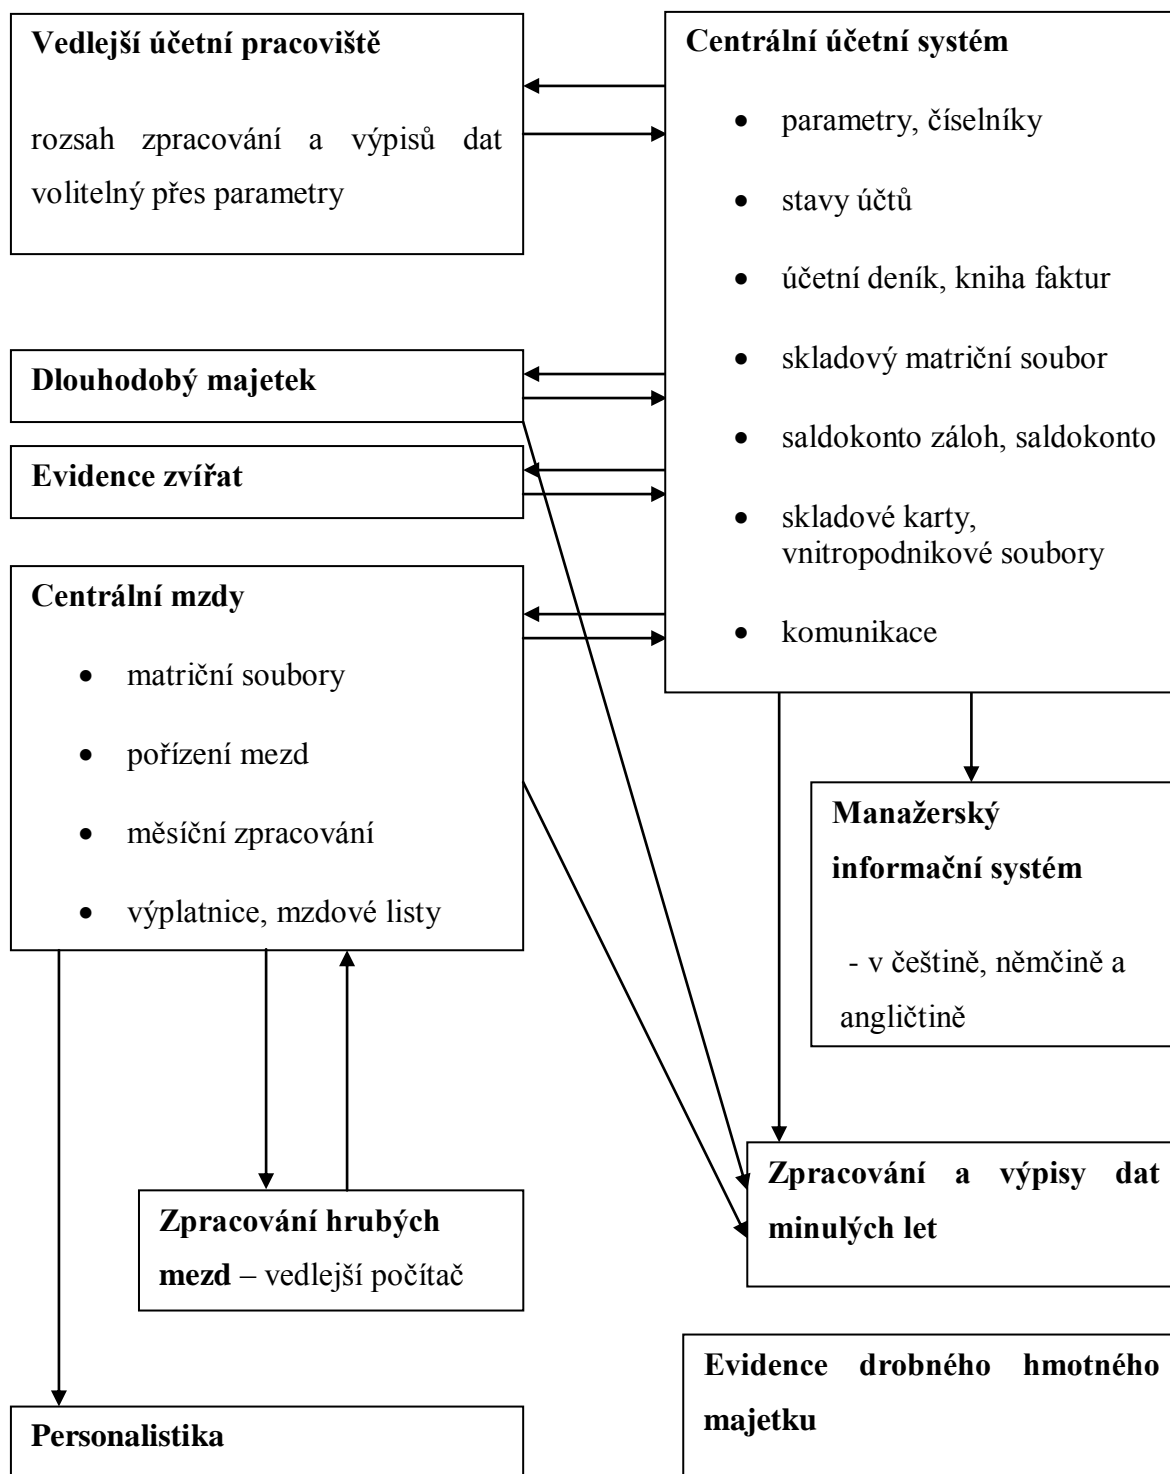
**Vedlejší účetní pracoviště**

rozsah zpracování a výpisů dat volitelný přes parametry

**Centrální účetní systém**

- parametry, číselníky
- stavy účtů
- účetní deník, kniha faktur
- skladový matriční soubor
- saldokonto záloh, saldokonto
- skladové karty, vnitropodnikové soubory
- komunikace

**Dlouhodobý majetek**

**Evidence zvířat**

**Centrální mzdy**

- matriční soubory
- pořízení mezd
- měsíční zpracování
- výplatnice, mzdové listy

**Manažerský informační systém**

- v češtině, němčině a angličtině

**Zpracování a výpisy dat minulých let**

**Zpracování hrubých mezd** – vedlejší počítač

**Evidence drobného hmotného majetku**

**Personalistika**